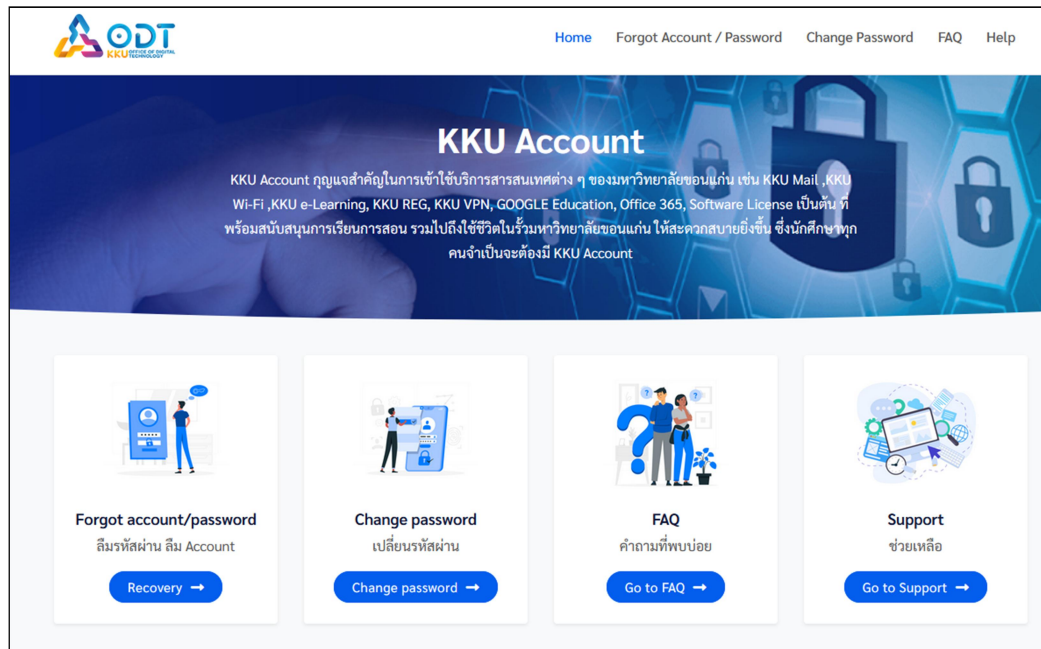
ODT KKU OFFICE OF DIGITAL TECHNOLOGY

Home Forgot Account / Password Change Password FAQ Help

KKU Account

KKU Account กุญแจสำคัญในการเข้าใช้บริการสารสนเทศต่าง ๆ ของมหาวิทยาลัยขอนแก่น เช่น KKU Mail ,KKU Wi-Fi ,KKU e-Learning, KKU REG, KKU VPN, GOOGLE Education, Office 365, Software License เป็นต้น ที่พร้อมสนับสนุนการเรียนการสอน รวมไปถึงใช้ชีวิตในรั้วมหาวิทยาลัยขอนแก่น ให้สะดวกสบายยิ่งขึ้น ซึ่งนักศึกษาทุกคนจำเป็นจะต้องมี KKU Account

Forgot account/password
ลืมรหัสผ่าน ลืม Account
Recovery

Change password
เปลี่ยนรหัสผ่าน
Change password

FAQ
คำถามที่พบบ่อย
Go to FAQ

Support
ช่วยเหลือ
Go to Support